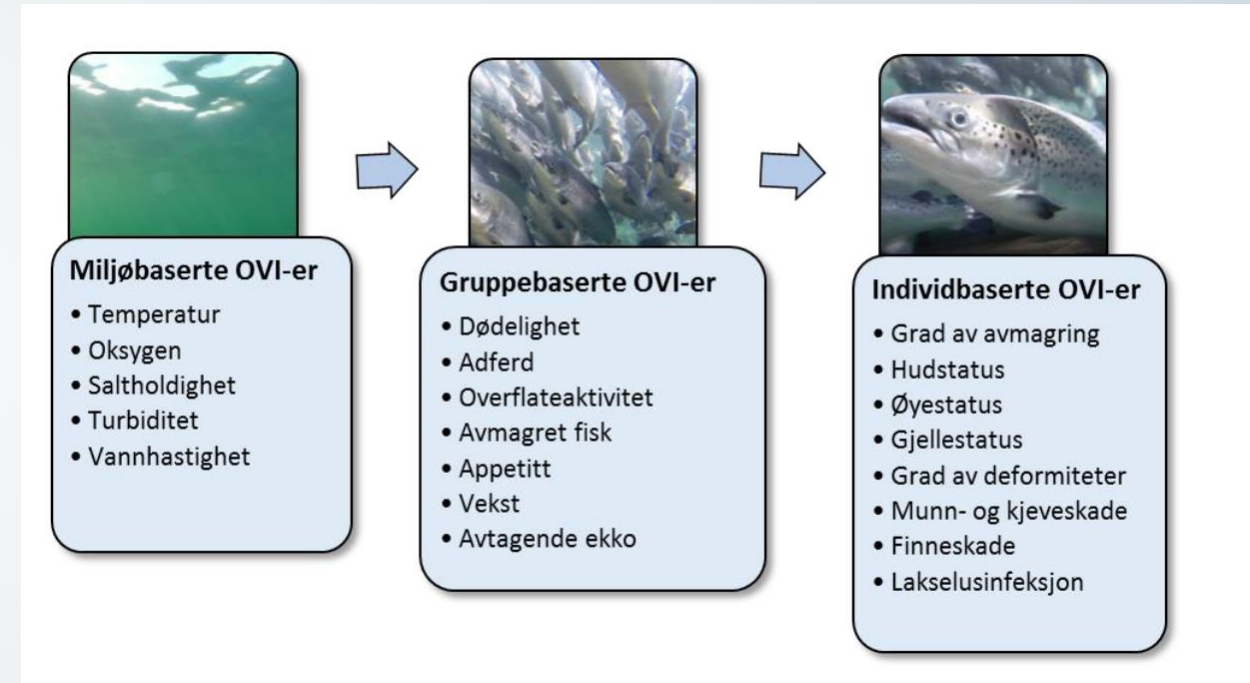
Miljøbaserte OVI-er
• Temperatur
• Oksygen
• Saltholdighet
• Turbiditet
• Vannhastighet

Gruppebaserte OVI-er
• Dødelighet
• Adferd
• Overflateaktivitet
• Avmagret fisk
• Appetitt
• Vekst
• Avtagende ekko

Individbaserte OVI-er
• Grad av avmagring
• Hudstatus
• Øyestatus
• Gjellestatus
• Grad av deformiteter
• Munn- og kjeveskade
• Finneskade
• Lakselusinfeksjon